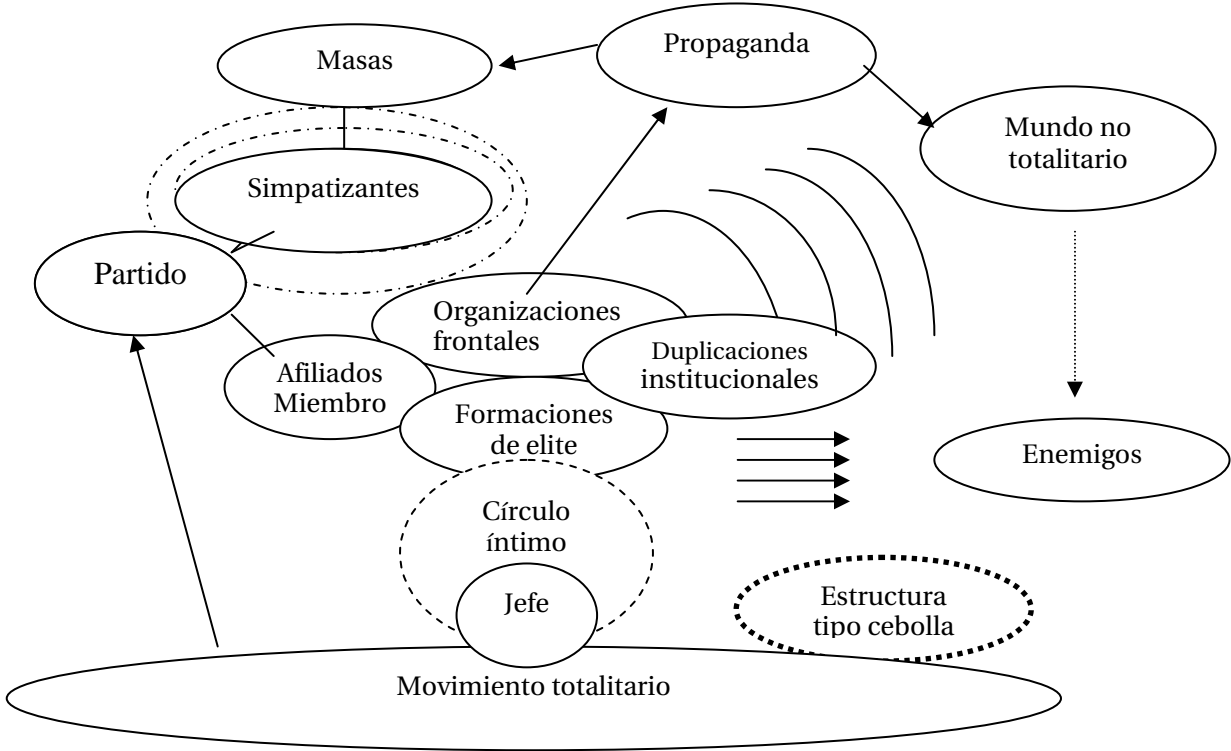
Masas

Propaganda

Mundo no totalitario

Simpatizantes

Partido

Organizaciones frontales

Duplicaciones institucionales

Afiliados Miembro

Formaciones de elite

Enemigos

Círculo íntimo

Jefe

Estructura tipo cebolla

Movimiento totalitario